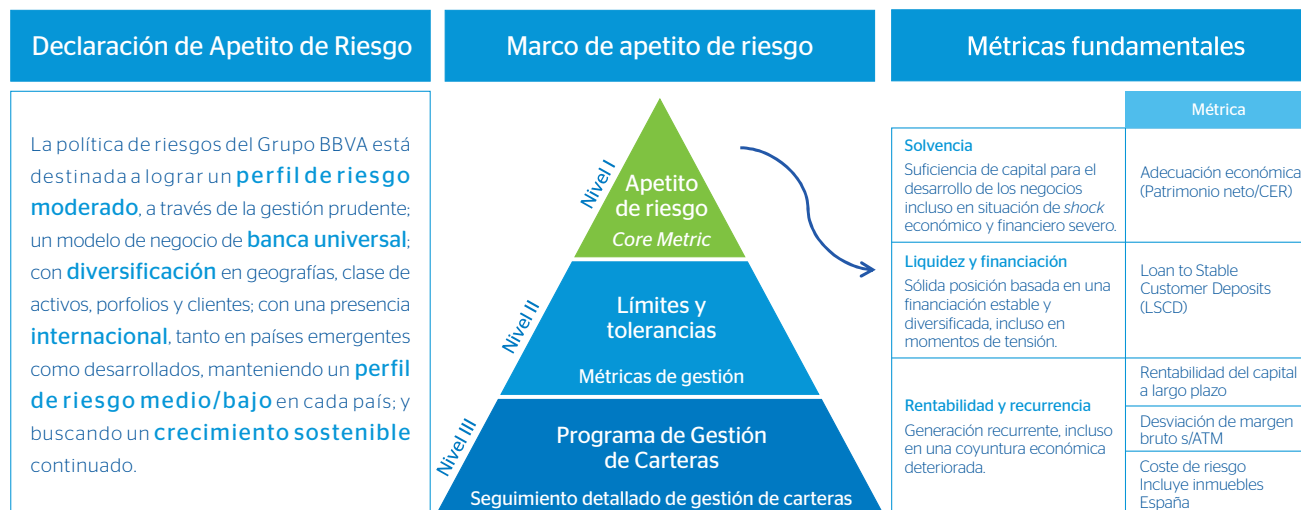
Declaración de Apetito de Riesgo

La política de riesgos del Grupo BBVA está destinada a lograr un perfil de riesgo moderado, a través de la gestión prudente; un modelo de negocio de banca universal; con diversificación en geografías, clase de activos, porfolios y clientes; con una presencia internacional, tanto en países emergentes como desarrollados, manteniendo un perfil de riesgo medio/bajo en cada país; y buscando un crecimiento sostenible continuado.

Marco de apetito de riesgo

Nivel I
Apetito de riesgo
Core Metric

Nivel II
Límites y tolerancias
Métricas de gestión

Nivel III
Programa de Gestión de Carteras
Seguimiento detallado de gestión de carteras

Métricas fundamentales

| | Métrica |
|---|---|
| Solvencia<br>Suficiencia de capital para el desarrollo de los negocios incluso en situación de *shock* económico y financiero severo. | Adecuación económica (Patrimonio neto/CER) |
| Liquidez y financiación<br>Sólida posición basada en una financiación estable y diversificada, incluso en momentos de tensión. | Loan to Stable Customer Deposits (LSCD) |
| Rentabilidad y recurrencia<br>Generación recurrente, incluso en una coyuntura económica deteriorada. | Rentabilidad del capital a largo plazo |
| | Desviación de margen bruto s/ATM |
| | Coste de riesgo Incluye inmuebles España |